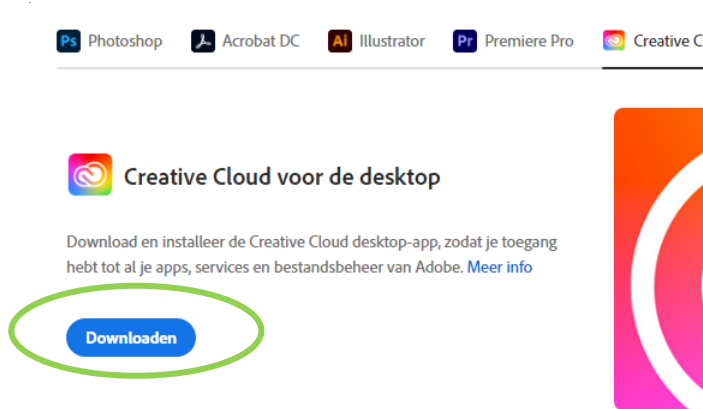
Ps Photoshop Acrobat DC Ai Illustrator Pr Premiere Pro Creative C

Creative Cloud voor de desktop

Download en installeer de Creative Cloud desktop-app, zodat je toegang hebt tot al je apps, services en bestandsbeheer van Adobe. Meer info

Downloaden